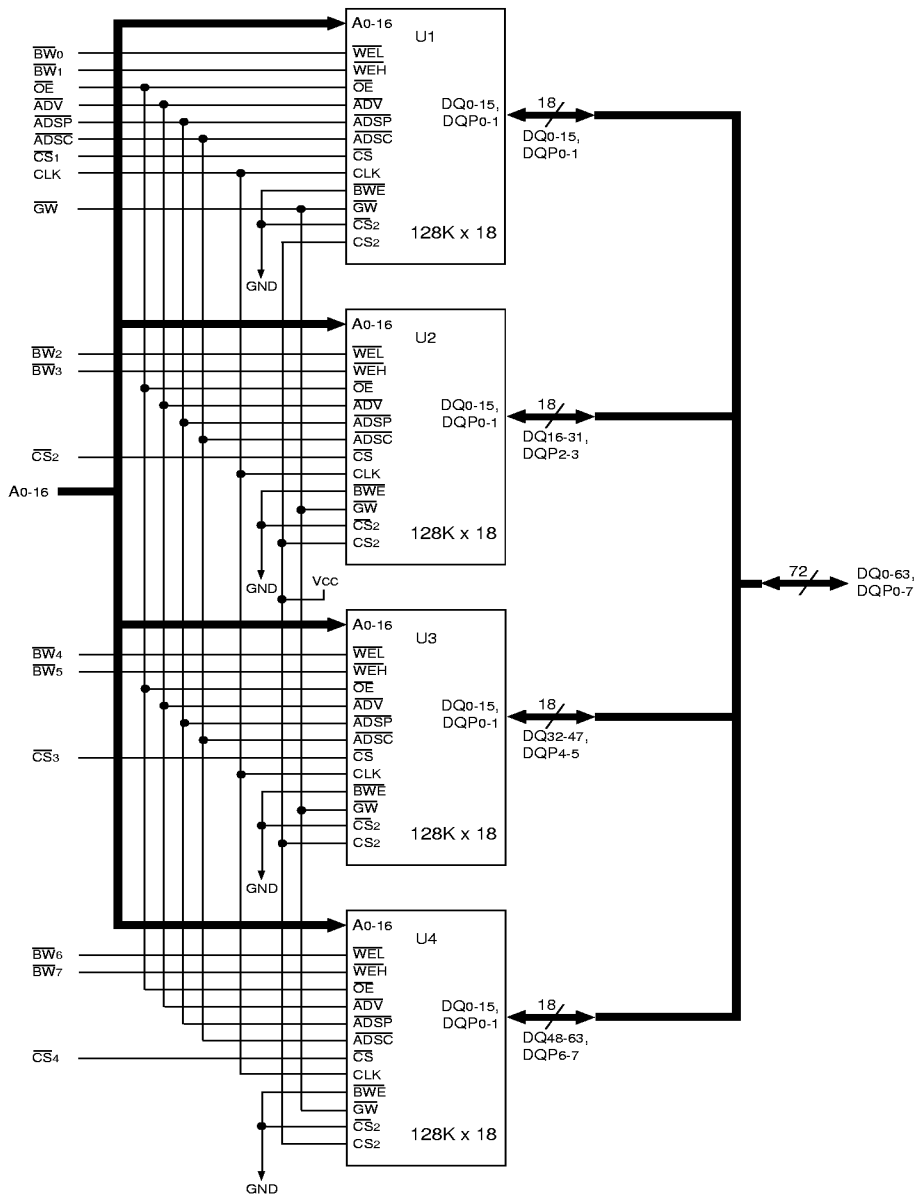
$\overline{BW}_0$
$\overline{BW}_1$
$\overline{OE}$
$\overline{ADV}$
$\overline{ADSP}$
$\overline{ADSC}$
$\overline{CS}_1$
CLK
$\overline{GW}$

$A_{0-16}$
U1
$\overline{WEL}$
$\overline{WEH}$
$\overline{OE}$
$\overline{ADV}$
$\overline{ADSP}$
$\overline{ADSC}$
$\overline{CS}$
CLK
$\overline{BWE}$
$\overline{GW}$
$\overline{CS}_2$
$CS_2$
128K x 18
$DQ_{0-15}$, $DQP_{0-1}$
18
$DQ_{0-15}$, $DQP_{0-1}$
GND

$\overline{BW}_2$
$\overline{BW}_3$
$\overline{CS}_2$

$A_{0-16}$
U2
$\overline{WEL}$
$\overline{WEH}$
$\overline{OE}$
$\overline{ADV}$
$\overline{ADSP}$
$\overline{ADSC}$
$\overline{CS}$
CLK
$\overline{BWE}$
$\overline{GW}$
$\overline{CS}_2$
$CS_2$
128K x 18
$DQ_{0-15}$, $DQP_{0-1}$
18
$DQ_{16-31}$, $DQP_{2-3}$

$A_{0-16}$
GND
$V_{CC}$
72
$DQ_{0-63}$, $DQP_{0-7}$

$\overline{BW}_4$
$\overline{BW}_5$
$\overline{CS}_3$

$A_{0-16}$
U3
$\overline{WEL}$
$\overline{WEH}$
$\overline{OE}$
$\overline{ADV}$
$\overline{ADSP}$
$\overline{ADSC}$
$\overline{CS}$
CLK
$\overline{BWE}$
$\overline{GW}$
$\overline{CS}_2$
$CS_2$
128K x 18
$DQ_{0-15}$, $DQP_{0-1}$
18
$DQ_{32-47}$, $DQP_{4-5}$
GND

$\overline{BW}_6$
$\overline{BW}_7$
$\overline{CS}_4$

$A_{0-16}$
U4
$\overline{WEL}$
$\overline{WEH}$
$\overline{OE}$
$\overline{ADV}$
$\overline{ADSP}$
$\overline{ADSC}$
$\overline{CS}$
CLK
$\overline{BWE}$
$\overline{GW}$
$\overline{CS}_2$
$CS_2$
128K x 18
$DQ_{0-15}$, $DQP_{0-1}$
18
$DQ_{48-63}$, $DQP_{6-7}$
GND